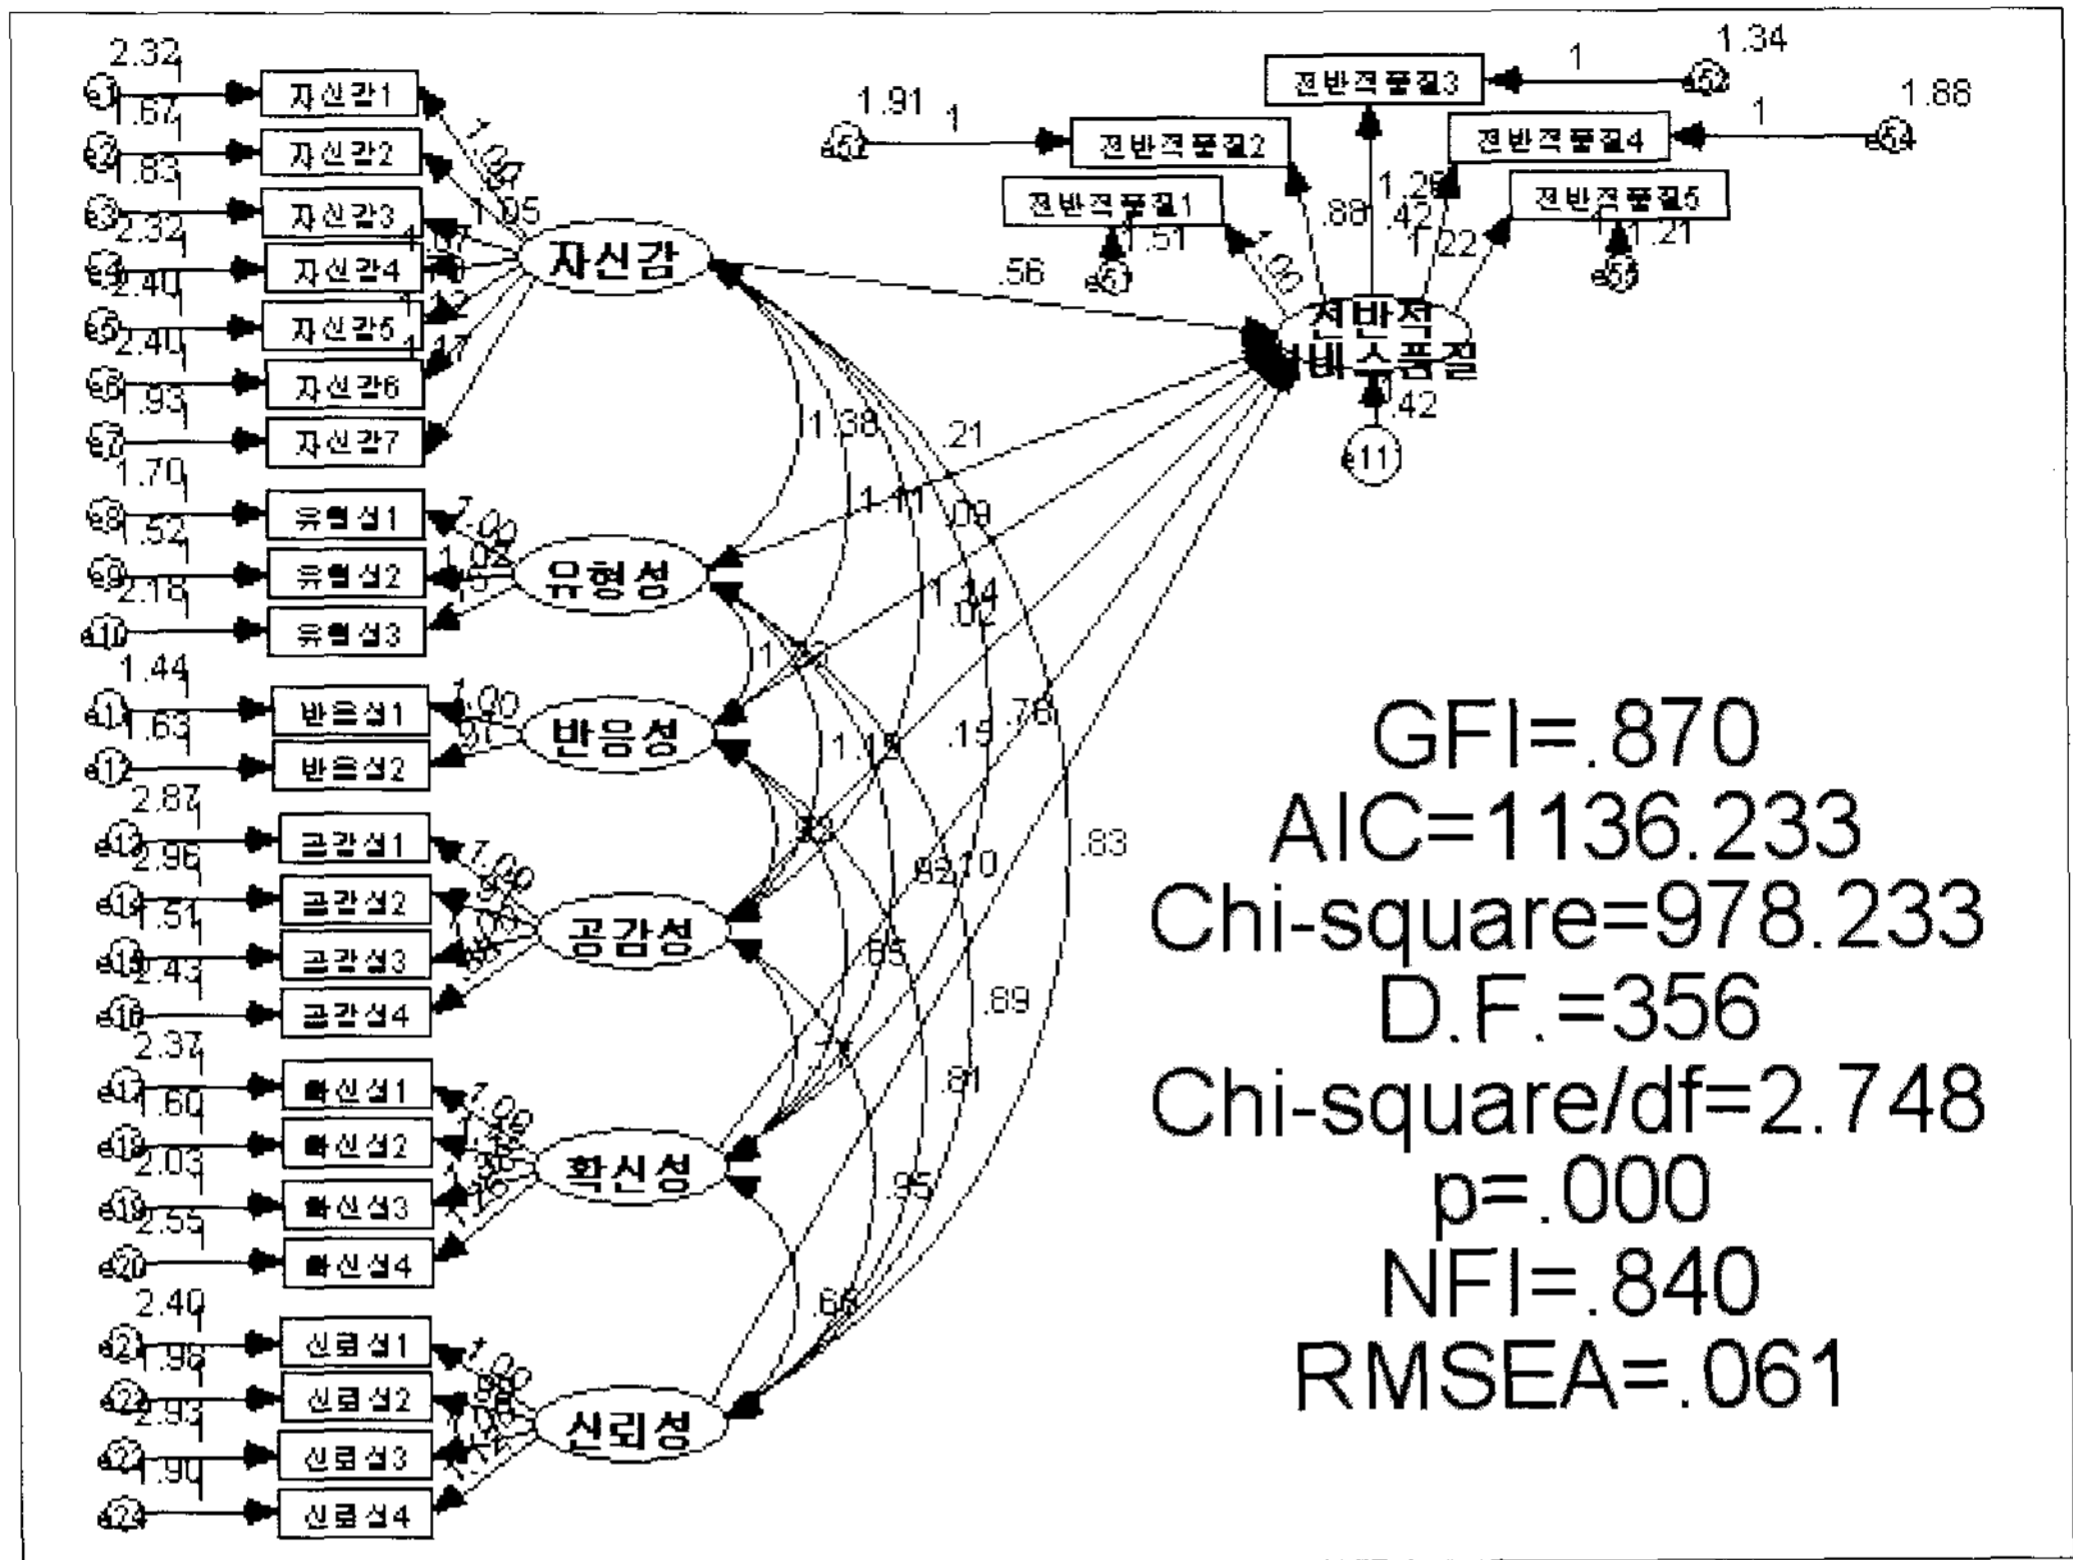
2.32
e1
1.67
자신감1
e2
1.83
자신감2
e3
2.32
자신감3
e4
2.40
자신감4
e5
2.40
자신감5
e6
1.93
자신감6
e7
자신감7
1.00
1.05
자신감
1.70
e8
1.52
유형성1
e9
2.18
유형성2
e10
유형성3
1.00
1.02
유형성
1.44
e11
1.63
반응성1
e12
반응성2
1.00
.91
반응성
2.87
e13
2.96
공감성1
e14
1.51
공감성2
e15
2.43
공감성3
e16
공감성4
1.00
공감성
2.37
e17
1.60
확신성1
e18
2.03
확신성2
e19
2.55
확신성3
e20
확신성4
1.00
확신성
2.40
e21
1.96
신뢰성1
e22
2.93
신뢰성2
e23
1.90
신뢰성3
e24
신뢰성4
1.00
신뢰성
1.38
.21
1.11
.09
1.14
.02
1.15
.19
.78
.83
.82
.10
.85
.89
.81
.95
.66
.56
1.91
1
e52
전반적품질2
전반적품질1
1.51
e51
1.00
.88
전반적품질3
1
1.34
e53
전반적품질4
1
1.88
e54
1.28
.42
전반적품질5
1.22
1.21
e55
전반적
서비스품질
.42
e11
GFI=.870
AIC=1136.233
Chi-square=978.233
D.F.=356
Chi-square/df=2.748
p=.000
NFI=.840
RMSEA=.061